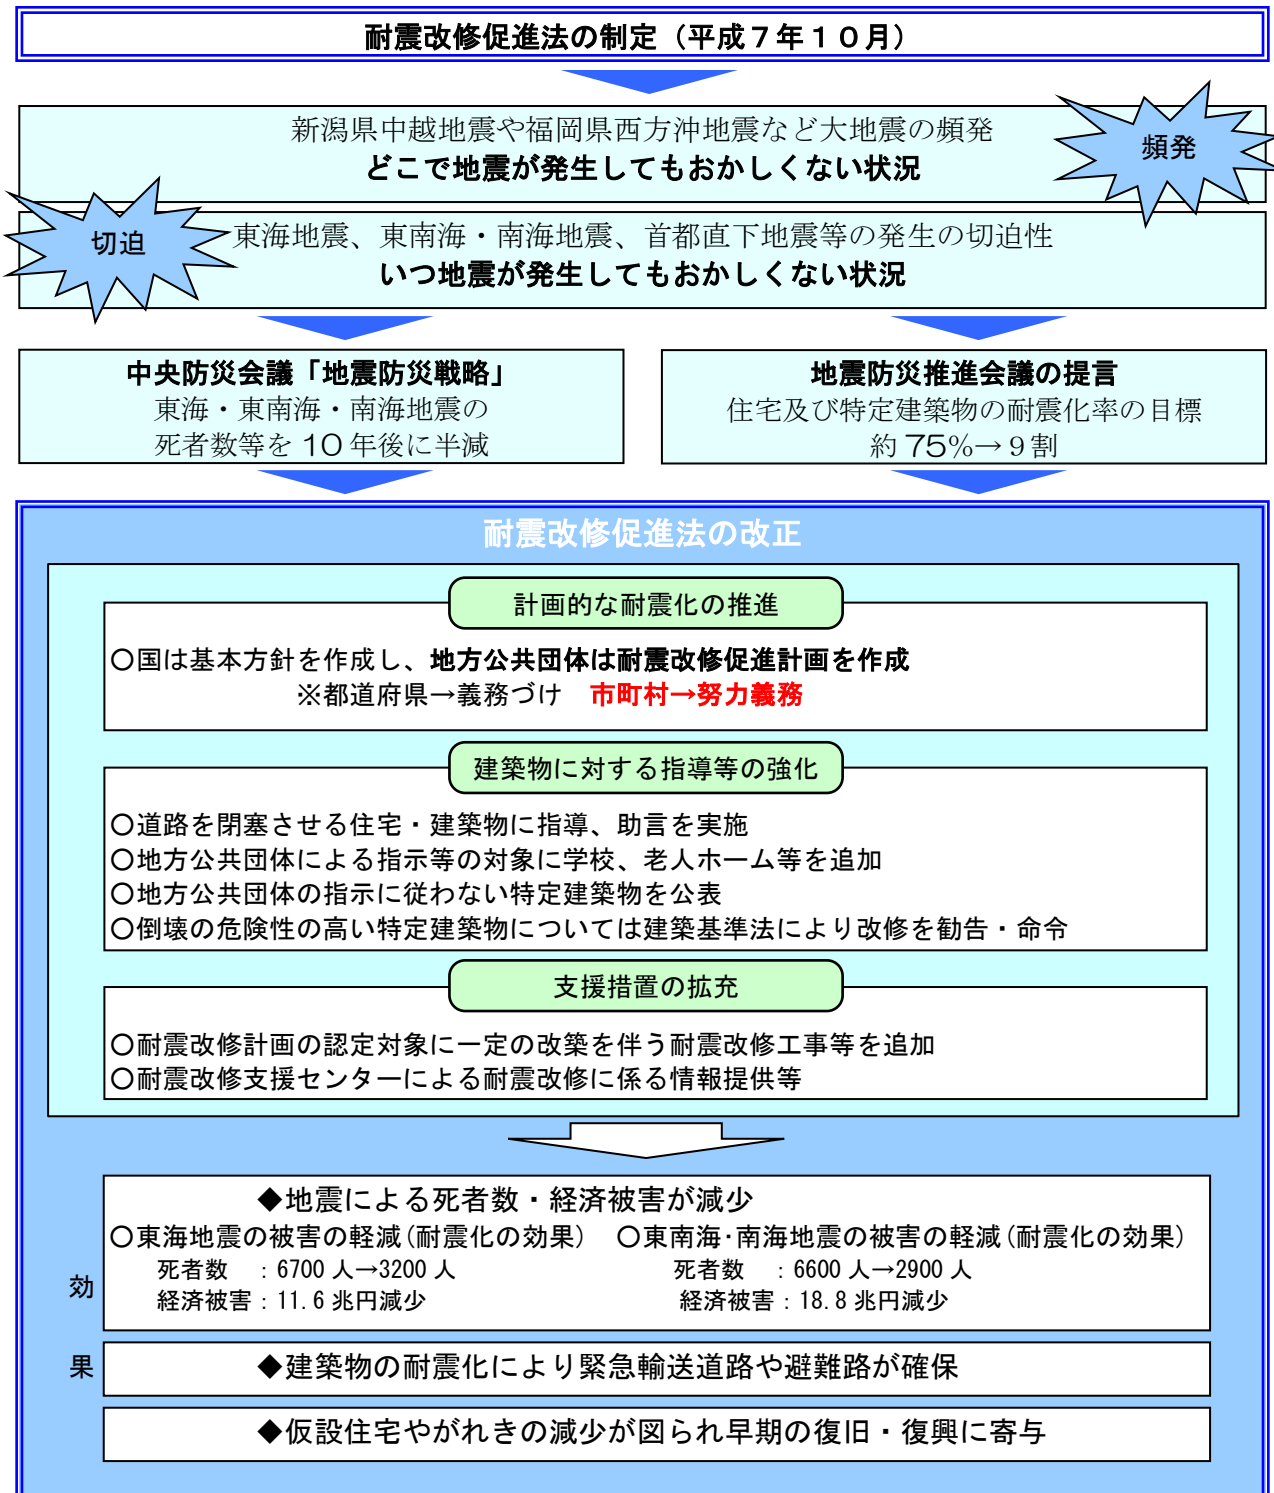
耐震改修促進法の制定（平成７年１０月）

新潟県中越地震や福岡県西方沖地震など大地震の頻発
どこで地震が発生してもおかしくない状況

頻発

切迫

東海地震、東南海・南海地震、首都直下地震等の発生の切迫性
いつ地震が発生してもおかしくない状況

中央防災会議「地震防災戦略」
東海・東南海・南海地震の
死者数等を１０年後に半減

地震防災推進会議の提言
住宅及び特定建築物の耐震化率の目標
約75%→９割

耐震改修促進法の改正

計画的な耐震化の推進

○国は基本方針を作成し、地方公共団体は耐震改修促進計画を作成
※都道府県→義務づけ　市町村→努力義務

建築物に対する指導等の強化

○道路を閉塞させる住宅・建築物に指導、助言を実施
○地方公共団体による指示等の対象に学校、老人ホーム等を追加
○地方公共団体の指示に従わない特定建築物を公表
○倒壊の危険性の高い特定建築物については建築基準法により改修を勧告・命令

支援措置の拡充

○耐震改修計画の認定対象に一定の改築を伴う耐震改修工事等を追加
○耐震改修支援センターによる耐震改修に係る情報提供等

◆地震による死者数・経済被害が減少
○東海地震の被害の軽減（耐震化の効果）　○東南海･南海地震の被害の軽減（耐震化の効果）
死者数　：6700人→3200人　死者数　：6600人→2900人
経済被害：11.6兆円減少　経済被害：18.8兆円減少

効

果

◆建築物の耐震化により緊急輸送道路や避難路が確保

◆仮設住宅やがれきの減少が図られ早期の復旧・復興に寄与